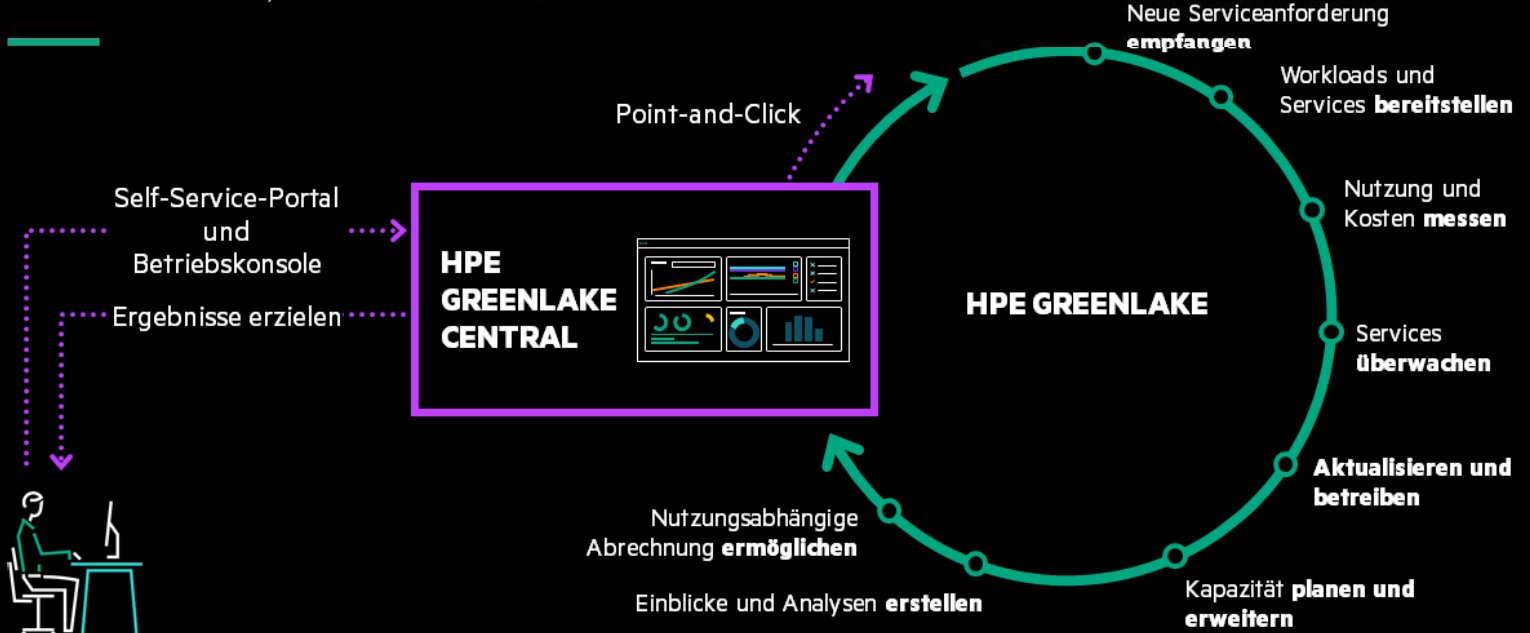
Point-and-Click

Self-Service-Portal und Betriebskonsole

Ergebnisse erzielen

HPE GREENLAKE CENTRAL

HPE GREENLAKE

Neue Serviceanforderung **empfangen**

Workloads und Services **bereitstellen**

Nutzung und Kosten **messen**

Services **überwachen**

**Aktualisieren und betreiben**

Kapazität **planen und erweitern**

Einblicke und Analysen **erstellen**

Nutzungsabhängige Abrechnung **ermöglichen**